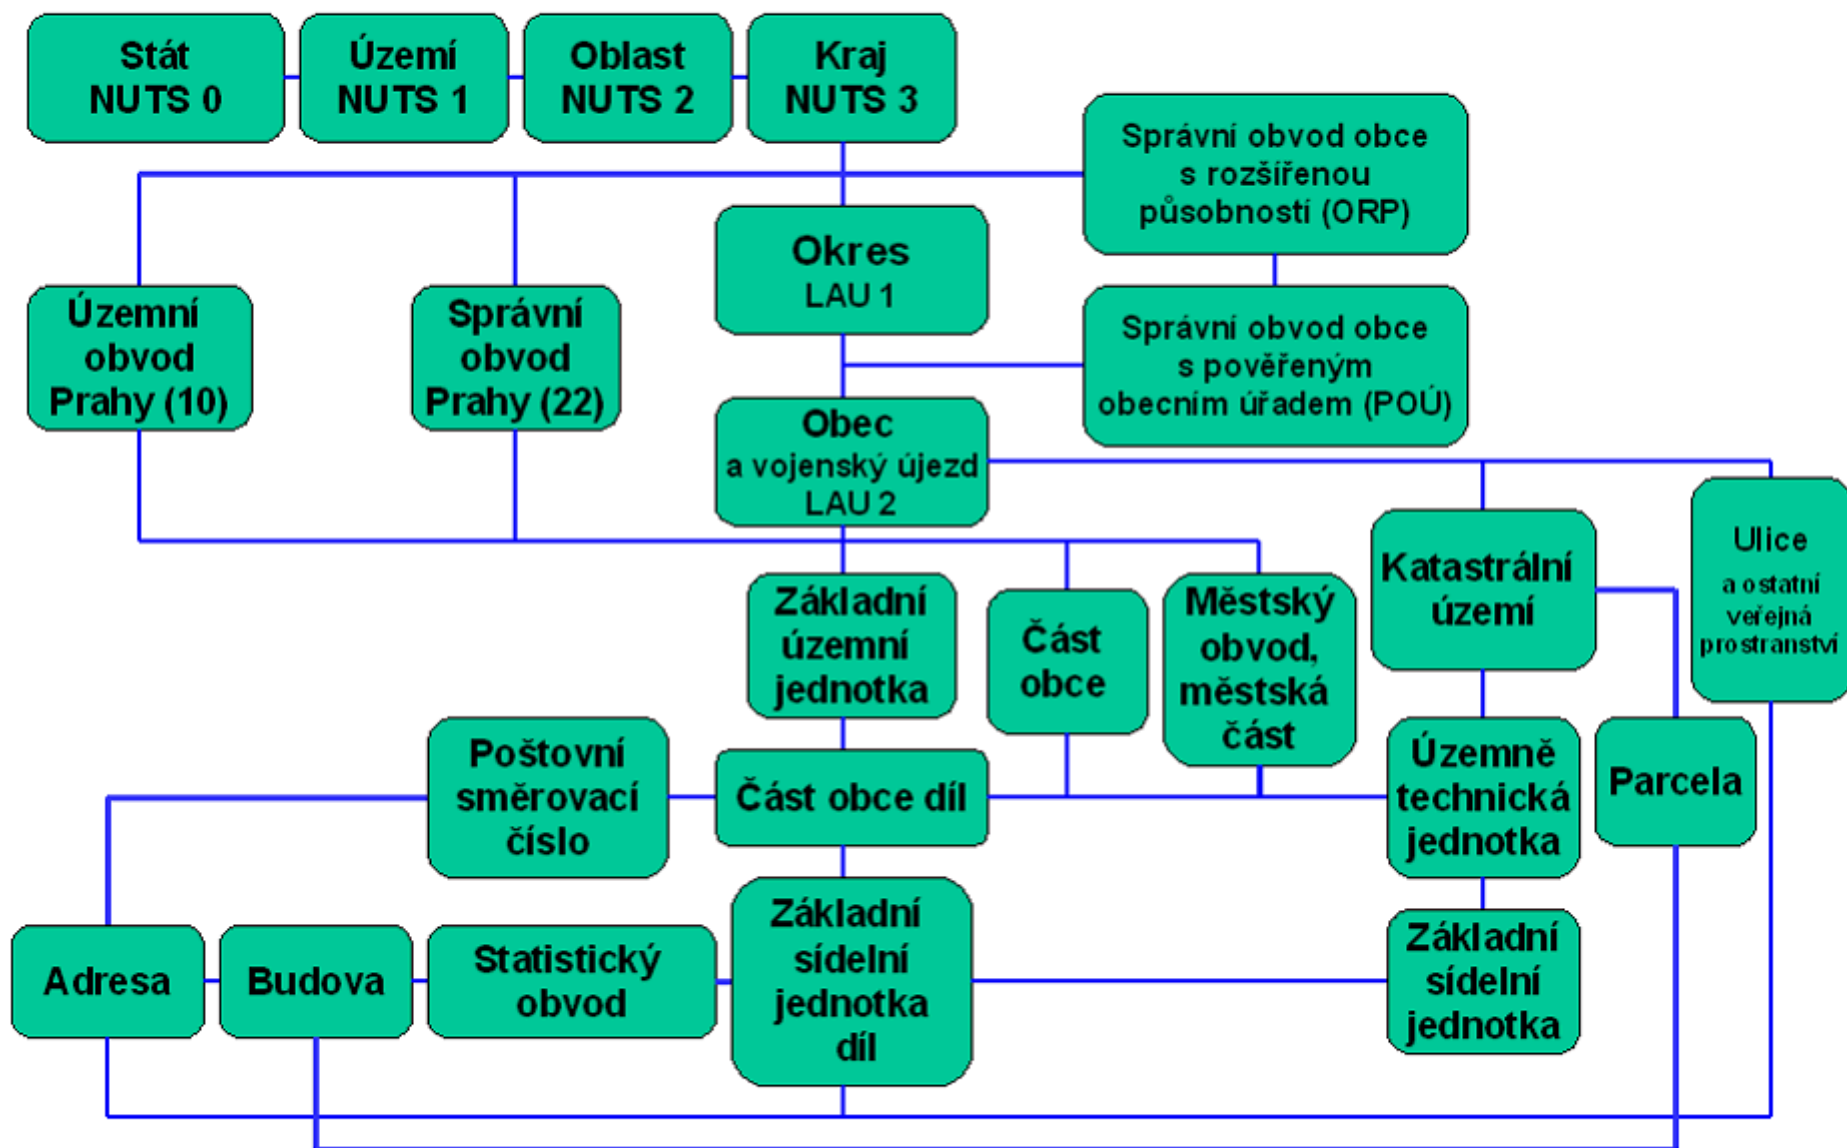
Stát NUTS 0

Území NUTS 1

Oblast NUTS 2

Kraj NUTS 3

Správní obvod obce s rozšířenou působností (ORP)

Okres LAU 1

Územní obvod Prahy (10)

Správní obvod Prahy (22)

Správní obvod obce s pověřeným obecním úřadem (POÚ)

Obec a vojenský újezd LAU 2

Ulice a ostatní veřejná prostranství

Katastrální území

Základní územní jednotka

Část obce

Městský obvod, městská část

Poštovní směrovací číslo

Část obce díl

Územně technická jednotka

Parcela

Adresa

Budova

Statistický obvod

Základní sídelní jednotka díl

Základní sídelní jednotka